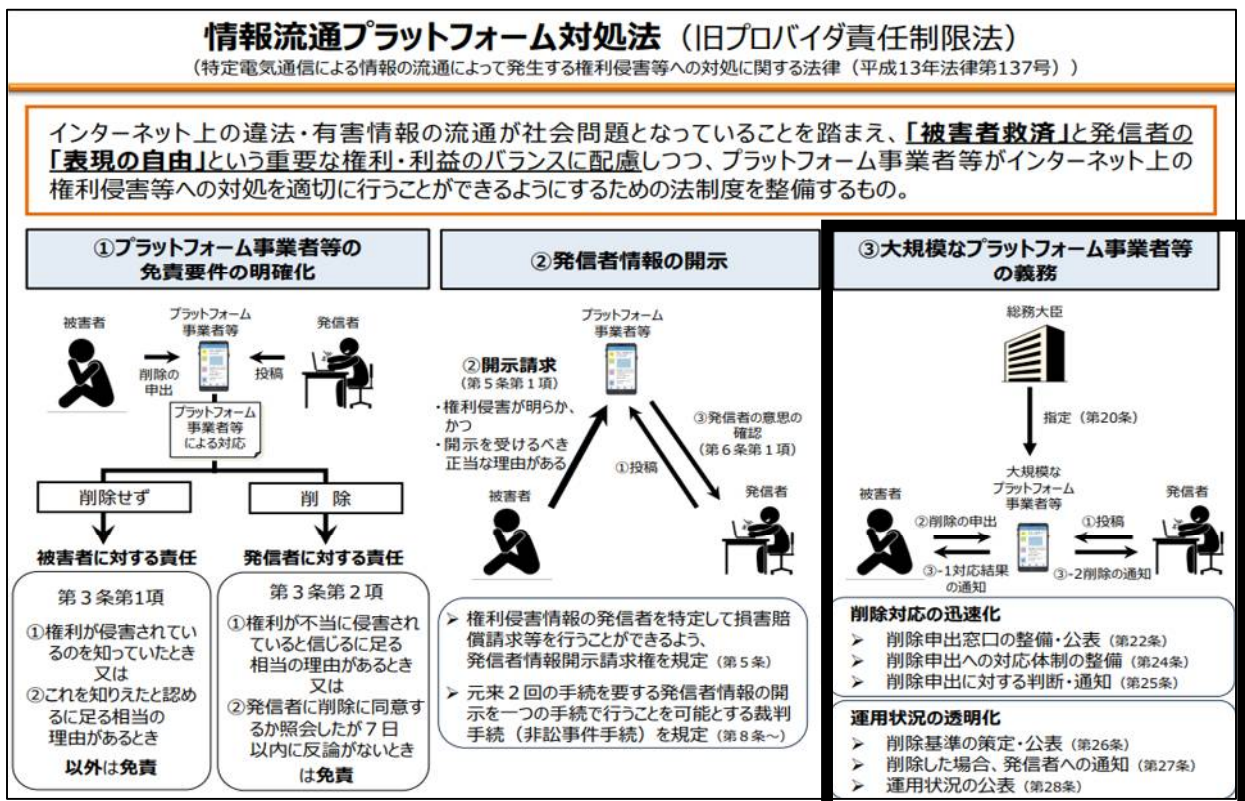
情報流通プラットフォーム対処法（旧プロバイダ責任制限法）
（特定電気通信による情報の流通によって発生する権利侵害等への対処に関する法律（平成13年法律第137号））

インターネット上の違法・有害情報の流通が社会問題となっていることを踏まえ、「被害者救済」と発信者の「表現の自由」という重要な権利・利益のバランスに配慮しつつ、プラットフォーム事業者等がインターネット上の権利侵害等への対処を適切に行うことができるようにするための法制度を整備するもの。

①プラットフォーム事業者等の免責要件の明確化

被害者
プラットフォーム事業者等
発信者
削除の申出
投稿
プラットフォーム事業者等による対応

削除せず
削除

被害者に対する責任
発信者に対する責任

第３条第1項
①権利が侵害されているのを知っていたとき
又は
②これを知りえたと認めるに足る相当の理由があるとき
以外は免責

第３条第２項
①権利が不当に侵害されていると信じるに足る相当の理由があるとき
又は
②発信者に削除に同意するか照会したが７日以内に反論がないとき
は免責

②発信者情報の開示

プラットフォーム事業者等
②開示請求
（第５条第１項）
・権利侵害が明らか、かつ
・開示を受けるべき正当な理由がある
③発信者の意思の確認
（第６条第１項）
①投稿
被害者
発信者

➢ 権利侵害情報の発信者を特定して損害賠償請求等を行うことができるよう、発信者情報開示請求権を規定（第５条）
➢ 元来２回の手続を要する発信者情報の開示を一つの手続で行うことを可能とする裁判手続（非訟事件手続）を規定（第８条～）

③大規模なプラットフォーム事業者等の義務

総務大臣
指定（第20条）
大規模なプラットフォーム事業者等
被害者
発信者
②削除の申出
①投稿
③-1対応結果の通知
③-2削除の通知

削除対応の迅速化
➢ 削除申出窓口の整備・公表（第22条）
➢ 削除申出への対応体制の整備（第24条）
➢ 削除申出に対する判断・通知（第25条）

運用状況の透明化
➢ 削除基準の策定・公表（第26条）
➢ 削除した場合、発信者への通知（第27条）
➢ 運用状況の公表（第28条）